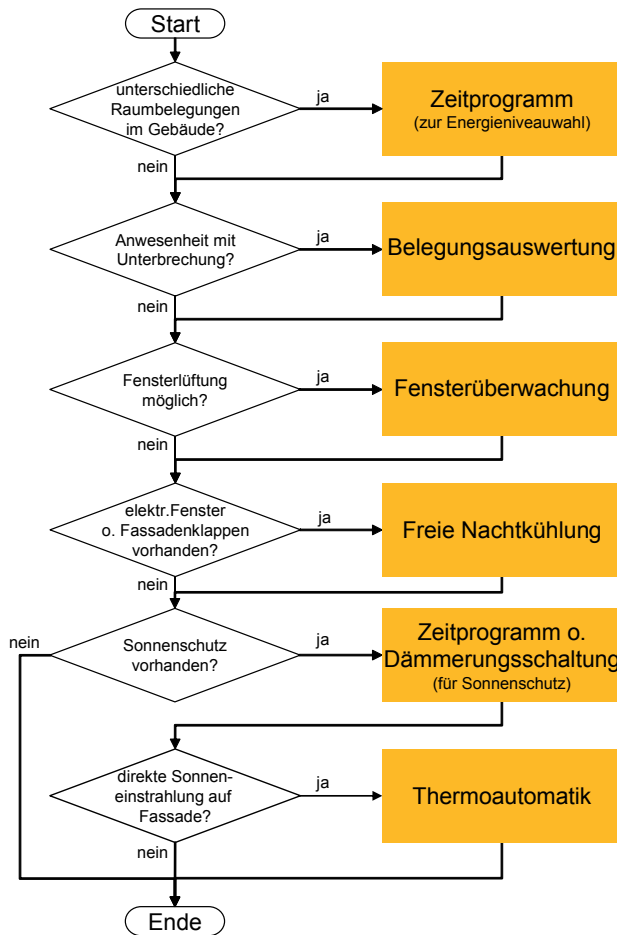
Start

unterschiedliche Raumbelegungen im Gebäude?

ja

Zeitprogramm
(zur Energieniveauwahl)

nein

Anwesenheit mit Unterbrechung?

ja

Belegungsauswertung

nein

Fensterlüftung möglich?

ja

Fensterüberwachung

nein

elektr.Fenster o. Fassadenklappen vorhanden?

ja

Freie Nachtkühlung

nein

nein

Sonnenschutz vorhanden?

ja

Zeitprogramm o. Dämmerungsschaltung
(für Sonnenschutz)

direkte Sonneneinstrahlung auf Fassade?

ja

Thermoautomatik

nein

Ende